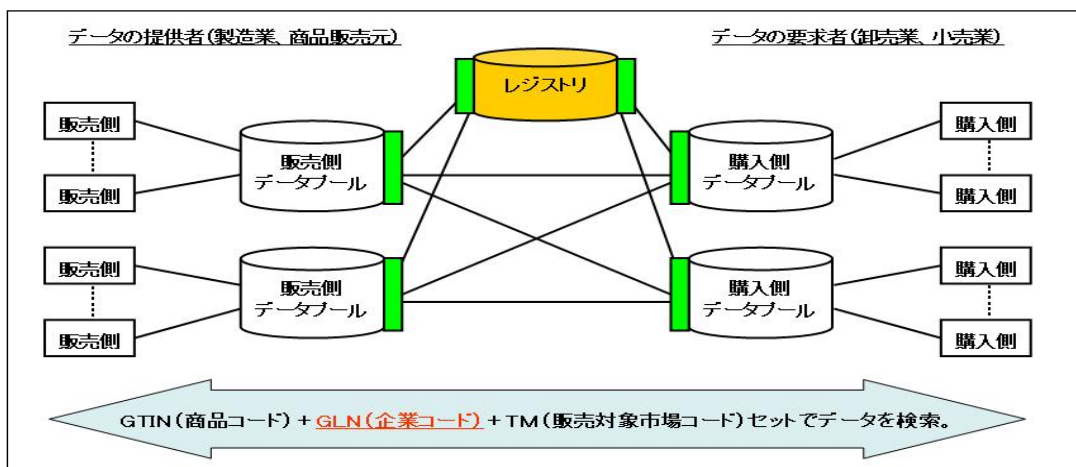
データの提供者(製造業、商品販売元)

データの要求者(卸売業、小売業)

レジストリ

販売側

販売側

販売側 データプール

購入側 データプール

購入側

購入側

販売側

販売側

販売側 データプール

購入側 データプール

購入側

購入側

GTIN(商品コード) + GLN(企業コード) + TM(販売対象市場コード)セットでデータを検索。